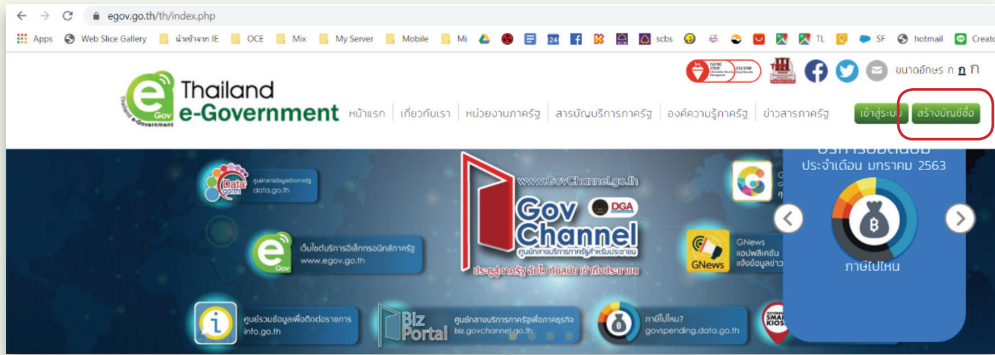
egov.go.th/th/index.php

Apps Web Slice Gallery นำเข้าจาก IE OCE Mix My Server Mobile Mi 24 scbs TL SF hotmail Create

ขนาดอักษร ก ก ก

Thailand e-Government Gov

หน้าแรก เกี่ยวกับเรา หน่วยงานภาครัฐ สารบัญบริการภาครัฐ องค์ความรู้ภาครัฐ ข่าวสารภาครัฐ เข้าสู่ระบบ สร้างบัญชีชื่อ

Data ศูนย์กลางข้อมูลเปิดภาครัฐ data.go.th

www.GovChannel.go.th Gov Channel DGA ศูนย์กลางบริการภาครัฐสำหรับประชาชน ประตูสู่ภาครัฐ ฉับไว ทันสมัย เข้าถึงประชาชน

เว็บไซต์บริการอิเล็กทรอนิกส์ภาครัฐ www.egov.go.th

GNews GNews แอปพลิเคชัน แจ้งข้อมูลข่าว

บริการยอดนิยม ประจำเดือน มกราคม 2563

ภาษีไปไหน

ศูนย์รวมข้อมูลเพื่อติดต่อราชการ info.go.th

Biz Portal ศูนย์กลางบริการภาครัฐเพื่อภาคธุรกิจ biz.govchannel.go.th

ภาษีไปไหน? govspending.data.go.th

SMART KIOSK